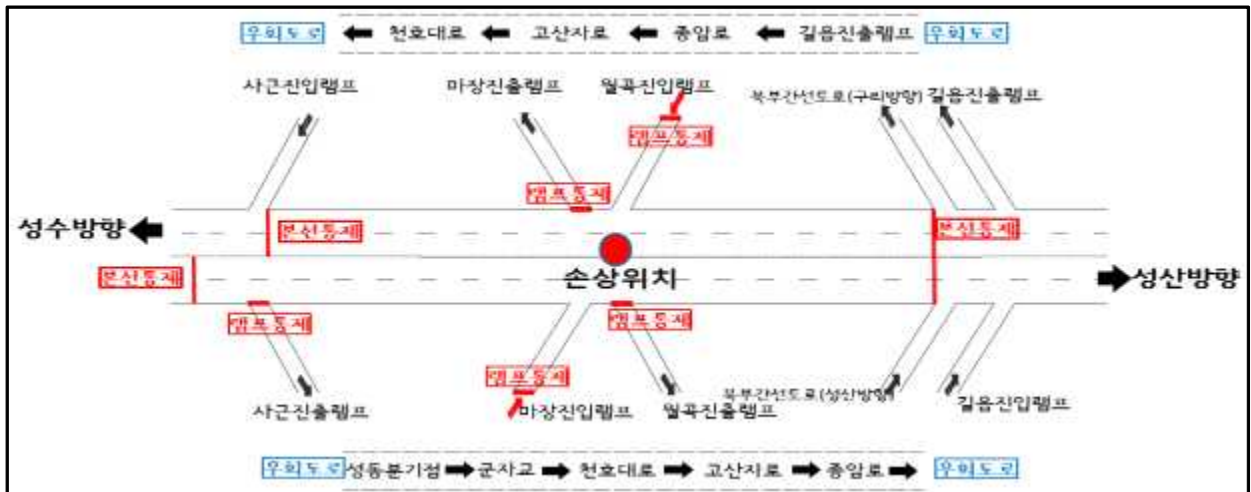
우회도로 ← 천호대로 ← 고산자로 ← 종암로 ← 길음진출램프 우회도로

사근진입램프

마장진출램프

월곡진입램프

북부간선도로(구리방향)

길음진출램프

램프통제

램프통제

성수방향

본선통제

본선통제

본선통제

손상위치

성산방향

램프통제

램프통제

램프통제

사근진출램프

마장진입램프

월곡진출램프

북부간선도로(성산방향)

길음진입램프

우회도로 성동분기점 → 군자교 → 천호대로 → 고산자로 → 종암로 → 우회도로